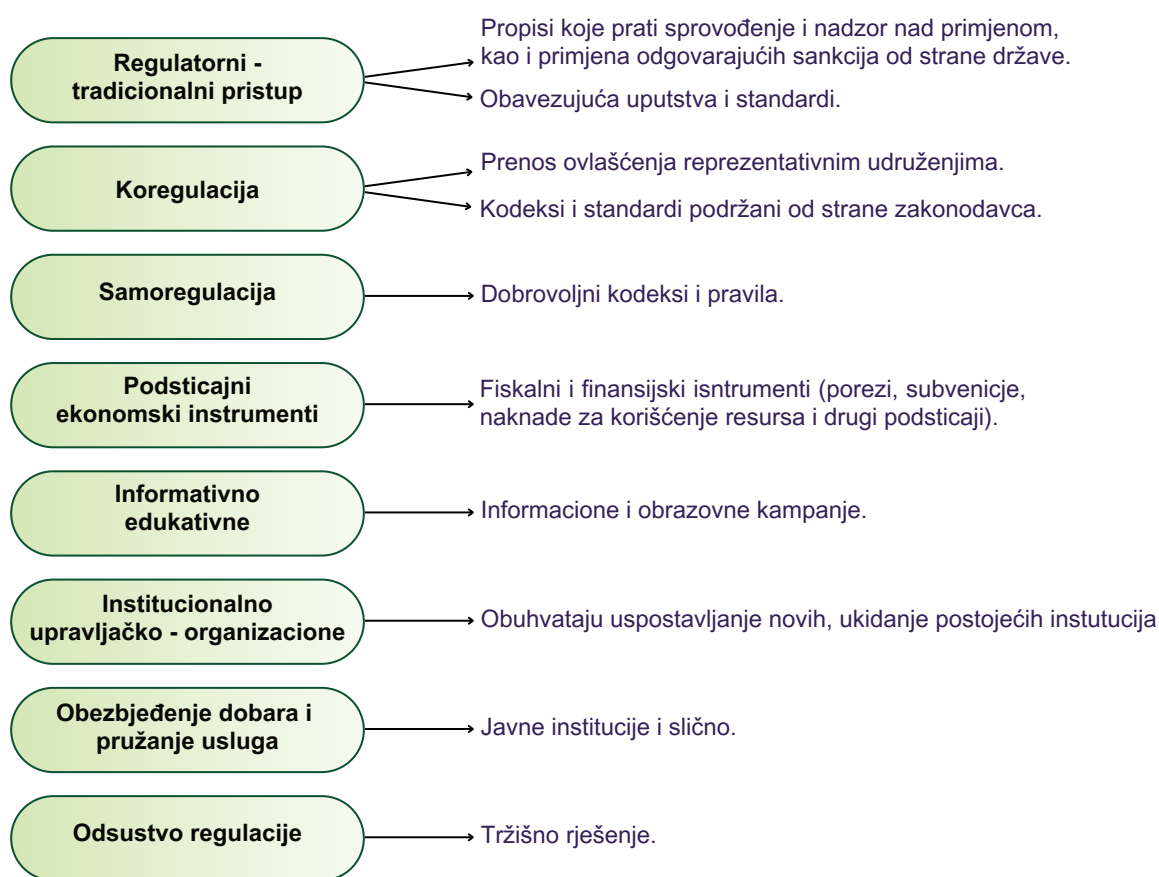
Regulatorni - tradicionalni pristup

Propisi koje prati sprovođenje i nadzor nad primjenom, kao i primjena odgovarajućih sankcija od strane države.

Obavezujuća uputstva i standardi.

Koregulacija

Prenos ovlašćenja reprezentativnim udruženjima.

Kodeksi i standardi podržani od strane zakonodavca.

Samoregulacija

Dobrovoljni kodeksi i pravila.

Podsticajni ekonomski instrumenti

Fiskalni i finansijski isntrumenti (porezi, subvenicije, naknade za korišćenje resursa i drugi podsticaji).

Informativno edukativne

Informacione i obrazovne kampanje.

Institucionalno upravljačko - organizacione

Obuhvataju uspostavljanje novih, ukidanje postojećih instutucija

Obezbjeđenje dobara i pružanje usluga

Javne institucije i slično.

Odsustvo regulacije

Tržišno rješenje.